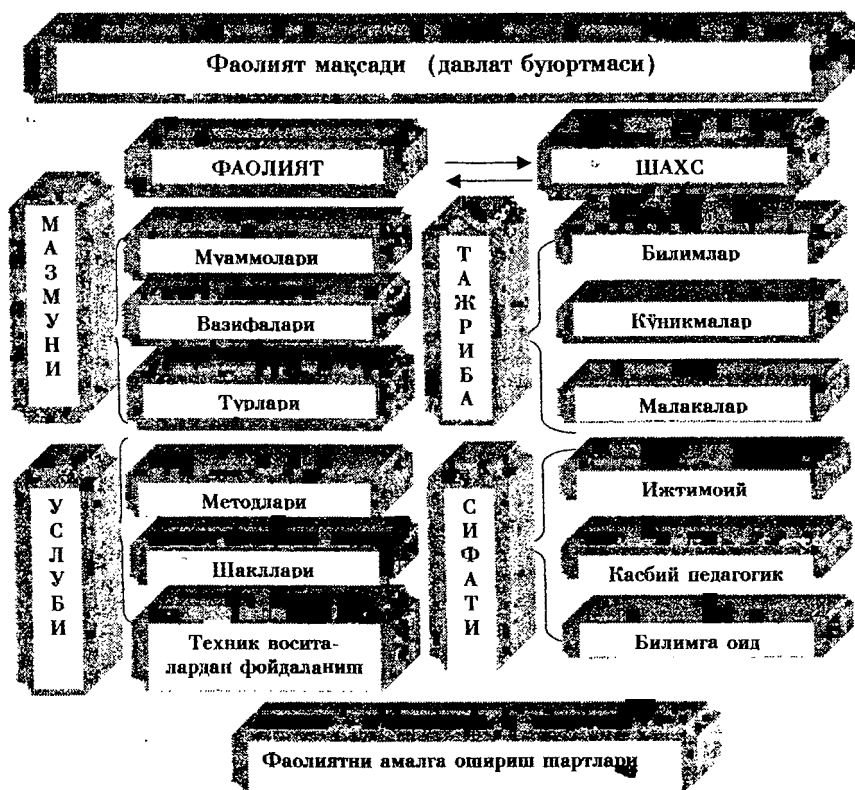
Фаолият мақсади (давлат буюртмаси)

ФАОЛИЯТ

ШАХС

М
А
З
М
У
Н
И

Муаммолари

Вазифалари

Турлари

Т
А
Ж
Р
И
Б
А

Билимлар

Кўникмалар

Малакалар

У
С
Л
У
Б
И

Методлари

Шакллари

Техник воситалардан фойдаланиш

С
И
Ф
А
Т
И

Ижтимоий

Касбий педагогик

Билимга оид

Фаолиятни амалга ошириш шартлари